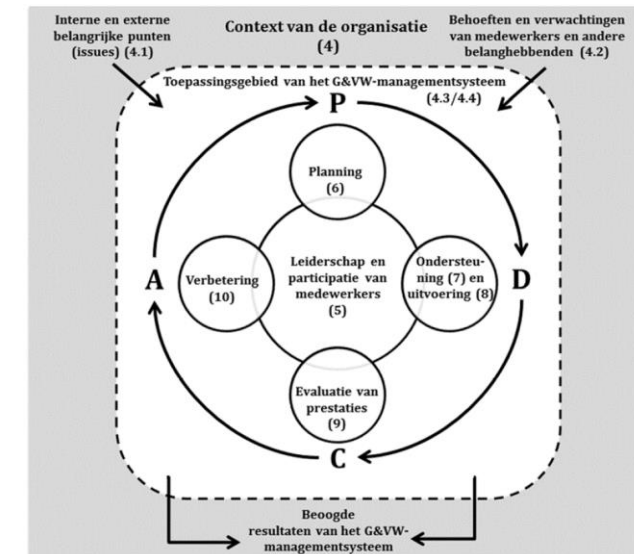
Interne en externe belangrijke punten (issues) (4.1)

Context van de organisatie (4)

Behoeften en verwachtingen van medewerkers en andere belanghebbenden (4.2)

Toepassingsgebied van het G&VW-managementsysteem (4.3/4.4)

P

Planning (6)

A

Verbetering (10)

Leiderschap en participatie van medewerkers (5)

Ondersteuning (7) en uitvoering (8)

D

Evaluatie van prestaties (9)

C

Beoogde resultaten van het G&VW-managementsysteem